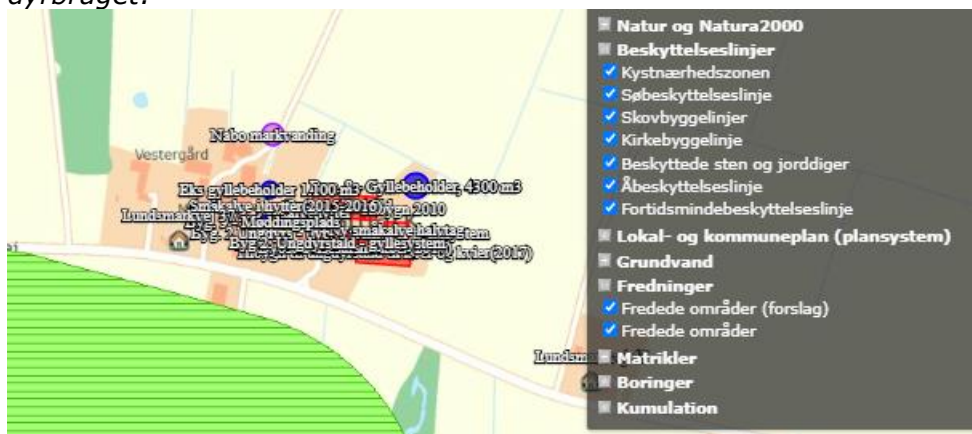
dyrbruget.

Nabo markvanding

Vestergård

Eks gyllebeholder 1.100 m3

Gyllebeholder, 4300 m3

Småkalve i hytter(2015-2016)

Lundsmarkvej 3

Møddingsplads

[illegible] 2010

Byg 2: Ungdyrstald - gyllesystem

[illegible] kvier(2017)

Lundsm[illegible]

Natur og Natura2000
Beskyttelseslinjer
Kystnærhedszonen
Søbeskyttelseslinje
Skovbyggelinjer
Kirkebyggelinje
Beskyttede sten og jorddiger
Åbeskyttelseslinje
Fortidsmindebeskyttelseslinje
Lokal- og kommuneplan (plansystem)
Grundvand
Fredninger
Fredede områder (forslag)
Fredede områder
Matrikler
Boringer
Kumulation